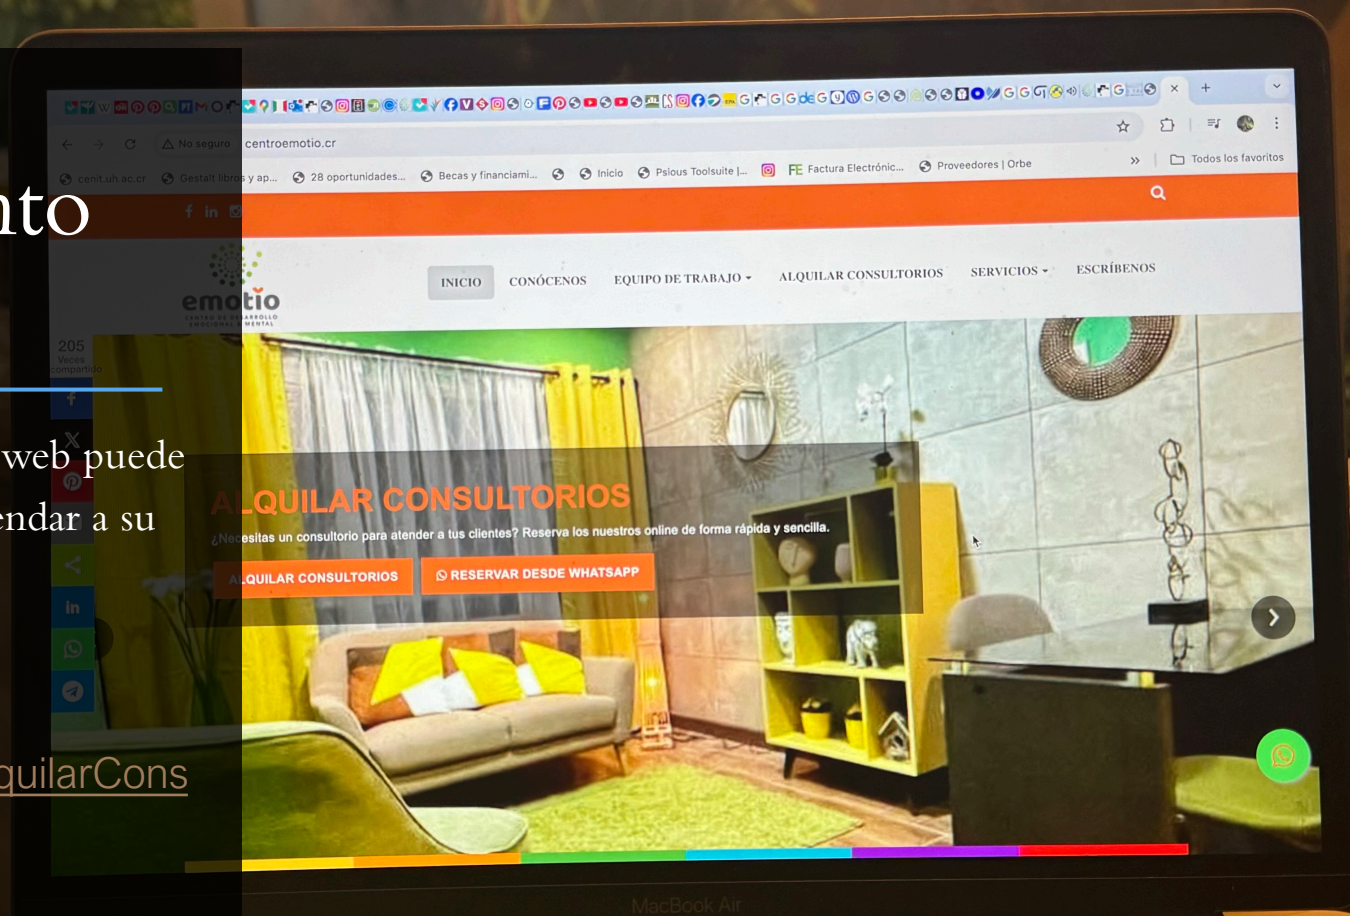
nto

web puede
endar a su

quilarCons

No seguro centroemotio.cr

cenit.uh.ac.cr Gestalt libros y ap... 28 oportunidades... Becas y financiami... Inicio Psious Toolsuite |... Factura Electrónic... Proveedores | Orbe » Todos los favoritos

emotio
CENTRO DE DESARROLLO EMOCIONAL Y MENTAL

INICIO CONÓCENOS EQUIPO DE TRABAJO ALQUILAR CONSULTORIOS SERVICIOS ESCRÍBENOS

205 Veces compartido

ALQUILAR CONSULTORIOS
¿Necesitas un consultorio para atender a tus clientes? Reserva los nuestros online de forma rápida y sencilla.

ALQUILAR CONSULTORIOS
RESERVAR DESDE WHATSAPP

MacBook Air